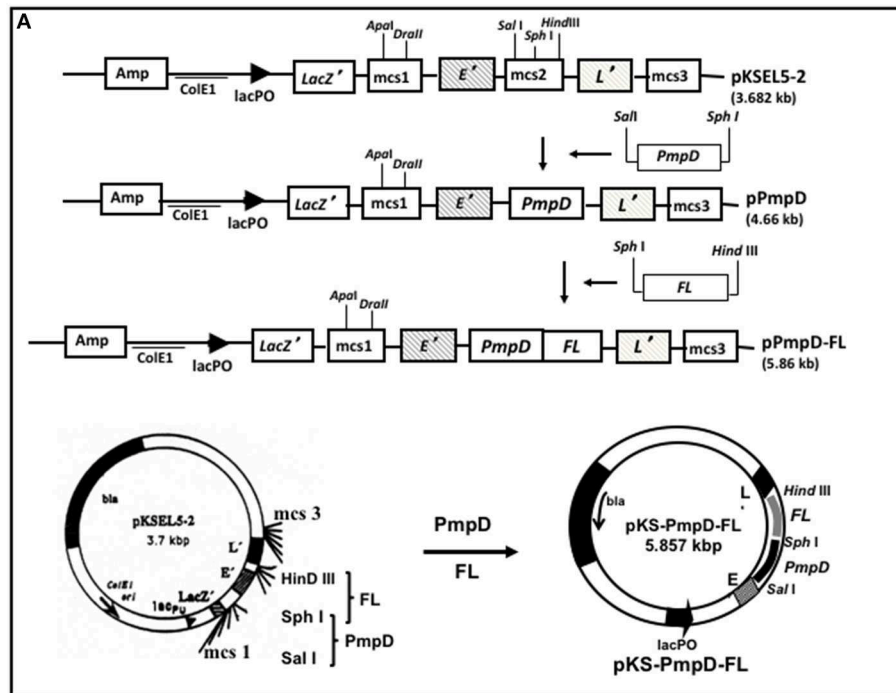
A

Amp ColE1 lacPO LacZ′ mcs1 ApaI DraII E′ mcs2 Sal I Sph I HindIII L′ mcs3 pKSEL5-2 (3.682 kb)

SalI Sph I PmpD

Amp ColE1 lacPO LacZ′ mcs1 ApaI DraII E′ PmpD L′ mcs3 pPmpD (4.66 kb)

Sph I Hind III FL

Amp ColE1 lacPO LacZ′ mcs1 ApaI DraII E′ PmpD FL L′ mcs3 pPmpD-FL (5.86 kb)

bla
pKSEL5-2
3.7 kbp
mcs 3
L′
E′
ColE1 ori
LacZ′
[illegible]
mcs 1
HinD III
Sph I
Sal I
FL
PmpD

PmpD
FL

bla
pKS-PmpD-FL
5.857 kbp
L
Hind III
FL
Sph I
PmpD
E
Sal I
lacPO
pKS-PmpD-FL